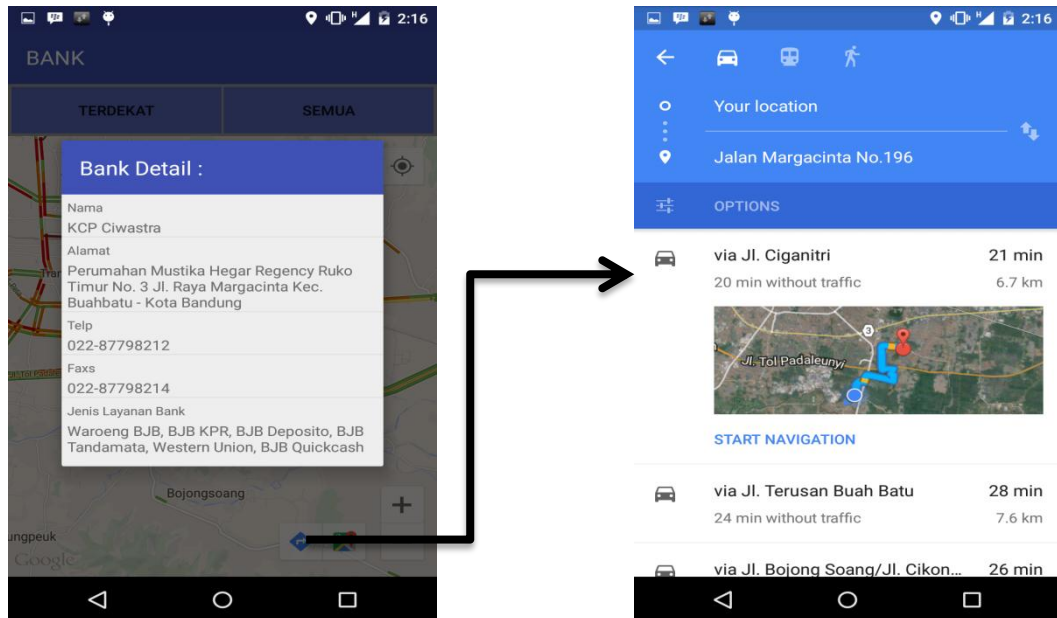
2:16

BANK

TERDEKAT

SEMUA

Bank Detail :

Nama
KCP Ciwastra

Alamat
Perumahan Mustika Hegar Regency Ruko Timur No. 3 Jl. Raya Margacinta Kec. Buahbatu - Kota Bandung

Telp
022-87798212

Faxs
022-87798214

Jenis Layanan Bank
Waroeng BJB, BJB KPR, BJB Deposito, BJB Tandamata, Western Union, BJB Quickcash

Bojongsoang

ungpeuk

Google

+

2:16

Your location

Jalan Margacinta No.196

OPTIONS

via Jl. Ciganitri
21 min
20 min without traffic
6.7 km

3

Jl. Tol Padaleunyi

START NAVIGATION

via Jl. Terusan Buah Batu
28 min
24 min without traffic
7.6 km

via Jl. Bojong Soang/Jl. Cikon...
26 min